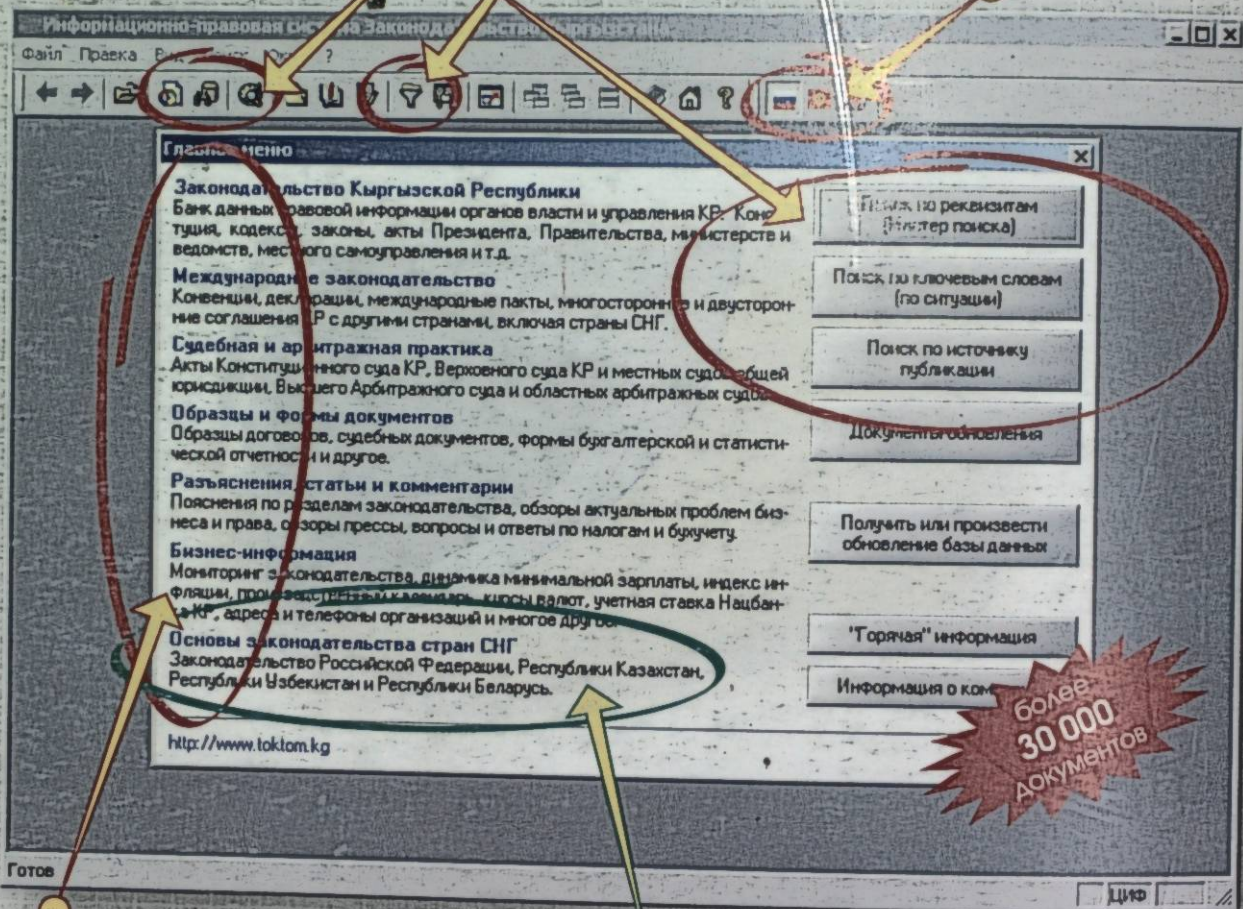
Информационно-правовая система Законодательство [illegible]

Файл Правка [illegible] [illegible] ?

Главное меню

Законодательство Кыргызской Республики
Банк данных правовой информации органов власти и управления КР: Конституция, кодексы, законы, акты Президента, Правительства, министерств и ведомств, местного самоуправления и т.д.

Международное законодательство
Конвенции, декларации, международные пакты, многосторонние и двусторонние соглашения КР с другими странами, включая страны СНГ.

Судебная и арбитражная практика
Акты Конституционного суда КР, Верховного суда КР и местных судов общей юрисдикции, Высшего Арбитражного суда и областных арбитражных судов.

Образцы и формы документов
Образцы договоров, судебных документов, формы бухгалтерской и статистической отчетности и другое.

Разъяснения, статьи и комментарии
Пояснения по разделам законодательства, обзоры актуальных проблем бизнеса и права, обзоры прессы, вопросы и ответы по налогам и бухучету.

Бизнес-информация
Мониторинг законодательства, динамика минимальной зарплаты, индекс инфляции, производственный календарь, курсы валют, учетная ставка Нацбанка КР, адреса и телефоны организаций и многое другое.

Основы законодательства стран СНГ
Законодательство Российской Федерации, Республики Казахстан, Республики Узбекистан и Республики Беларусь.

http://www.toktom.kg

Поиск по реквизитам (Фильтр поиска)

Поиск по ключевым словам (по ситуации)

Поиск по источнику публикации

Документы обновления

Получить или произвести обновление базы данных

"Горячая" информация

Информация о ком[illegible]

более 30 000 документов

Готов

ЦИФ